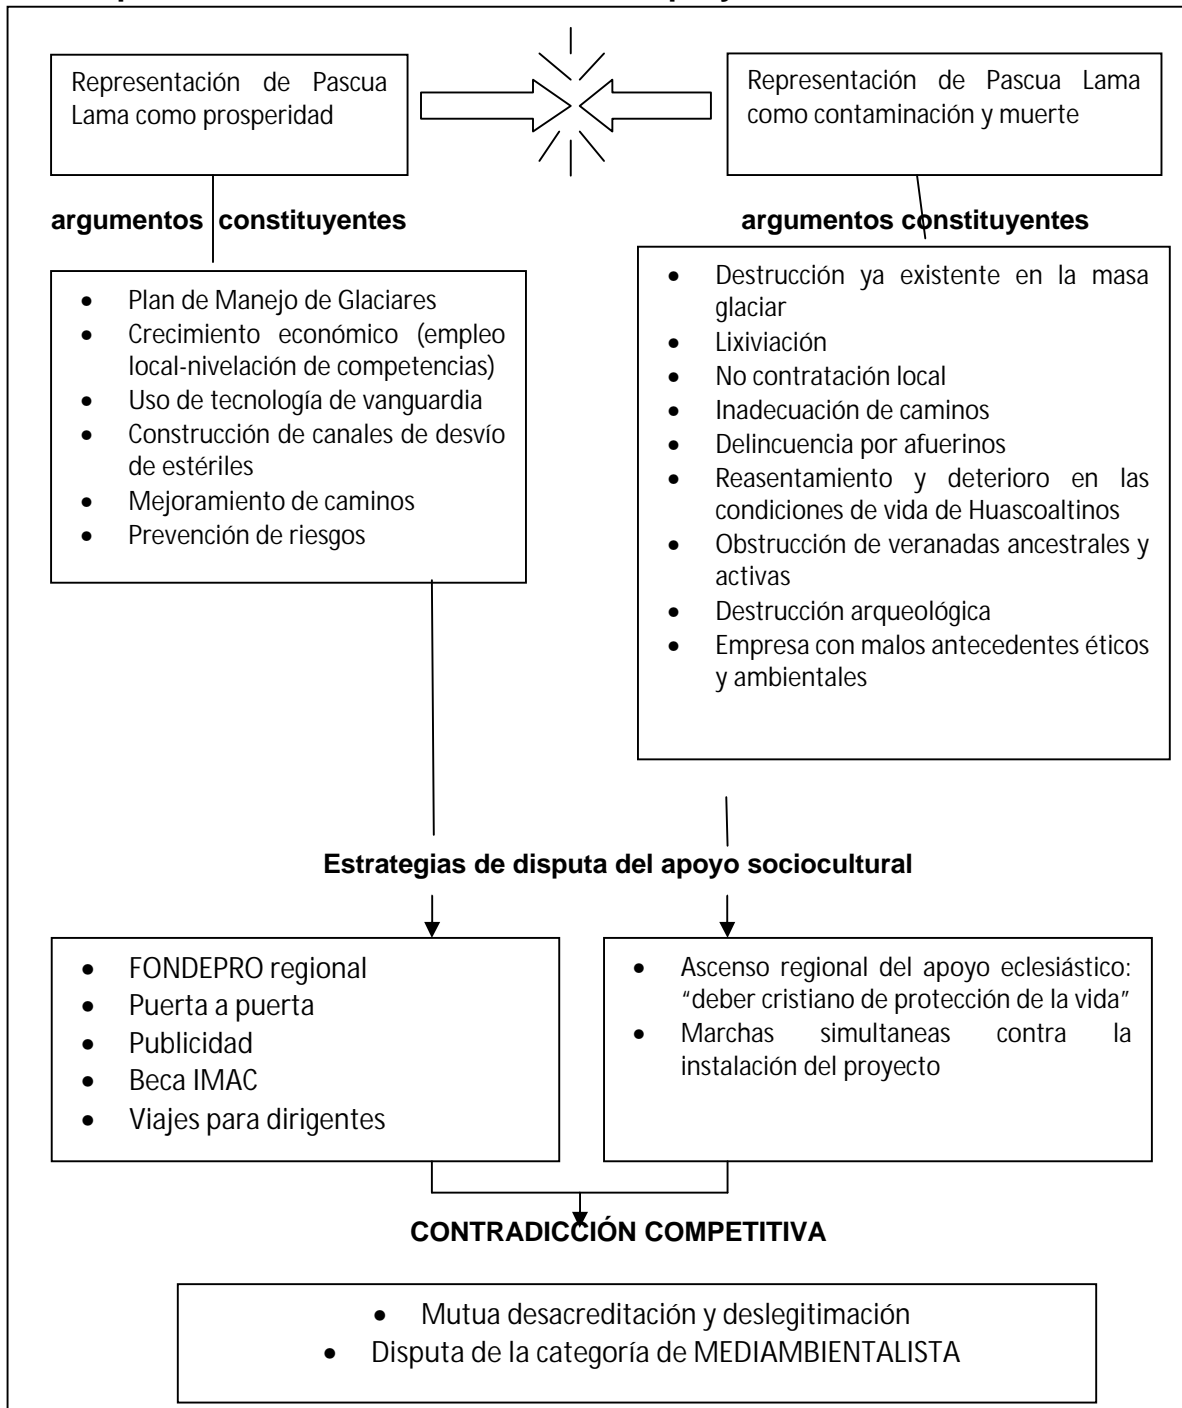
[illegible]

Representación de Pascua Lama como prosperidad

Representación de Pascua Lama como contaminación y muerte

argumentos constituyentes

argumentos constituyentes

- Plan de Manejo de Glaciares
- Crecimiento económico (empleo local-nivelación de competencias)
- Uso de tecnología de vanguardia
- Construcción de canales de desvío de estériles
- Mejoramiento de caminos
- Prevención de riesgos

- Destrucción ya existente en la masa glaciar
- Lixiviación
- No contratación local
- Inadecuación de caminos
- Delincuencia por afuerinos
- Reasentamiento y deterioro en las condiciones de vida de Huascoaltinos
- Obstrucción de veranadas ancestrales y activas
- Destrucción arqueológica
- Empresa con malos antecedentes éticos y ambientales

Estrategias de disputa del apoyo sociocultural

- FONDEPRO regional
- Puerta a puerta
- Publicidad
- Beca IMAC
- Viajes para dirigentes

- Ascenso regional del apoyo eclesiástico: "deber cristiano de protección de la vida"
- Marchas simultaneas contra la instalación del proyecto

CONTRADICCIÓN COMPETITIVA

- Mutua desacreditación y deslegitimación
- Disputa de la categoría de MEDIAMBIENTALISTA